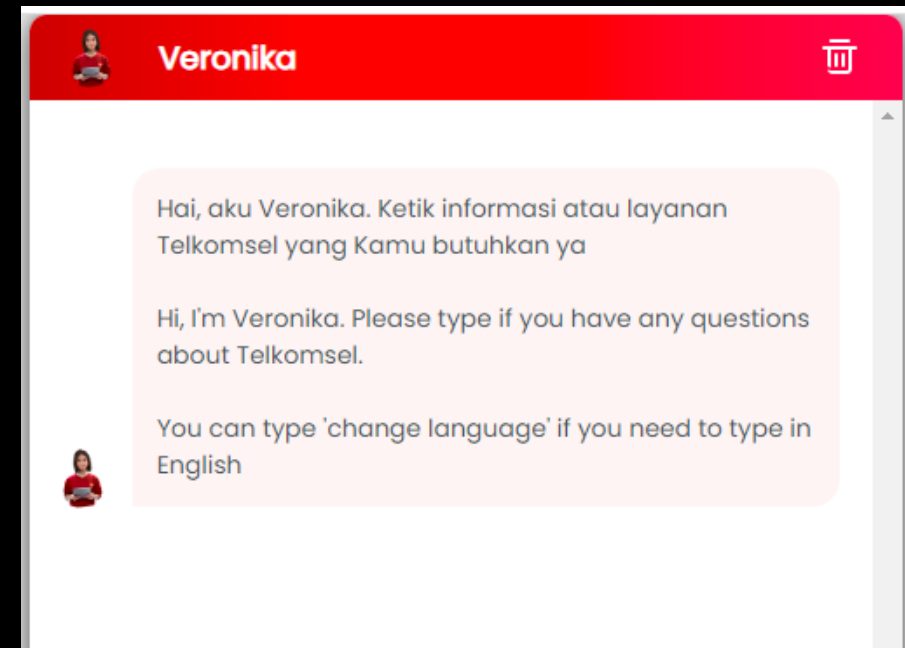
Veronika

Hai, aku Veronika. Ketik informasi atau layanan Telkomsel yang Kamu butuhkan ya

Hi, I'm Veronika. Please type if you have any questions about Telkomsel.

You can type 'change language' if you need to type in English